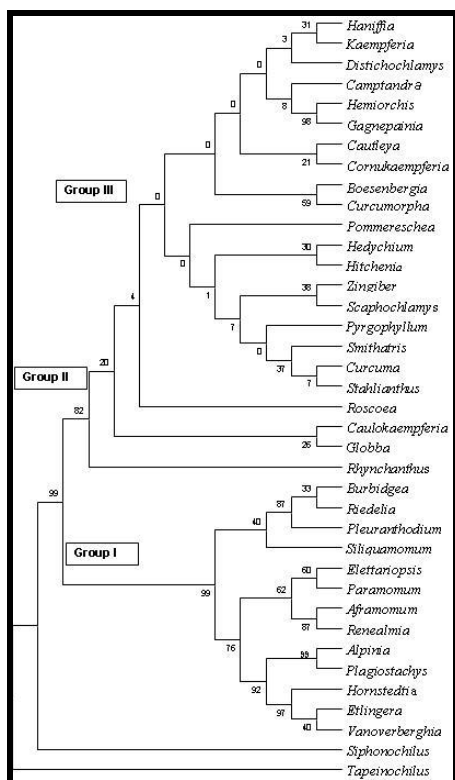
Haniffia
Kaempferia
Distichochlamys
Camptandra
Hemiorchis
Gagnepainia
Cautleya
Cornukaempferia
Boesenbergia
Curcumorpha
Pommereschea
Hedychium
Hitchenia
Zingiber
Scaphochlamys
Pyrgophyllum
Smithatris
Curcuma
Stahlianthus
Roscoea
Caulokaempferia
Globba
Rhynchanthus
Burbidgea
Riedelia
Pleuranthodium
Siliquamomum
Elettariopsis
Paramomum
Aframomum
Renealmia
Alpinia
Plagiostachys
Hornstedtia
Etlingera
Vanoverberghia
Siphonochilus
Tapeinochilus

Group III
Group II
Group I

31
3
0
8
98
0
21
0
59
0
30
0
38
1
7
0
37
7
4
20
26
82
99
33
87
40
60
62
87
99
55
76
92
97
40